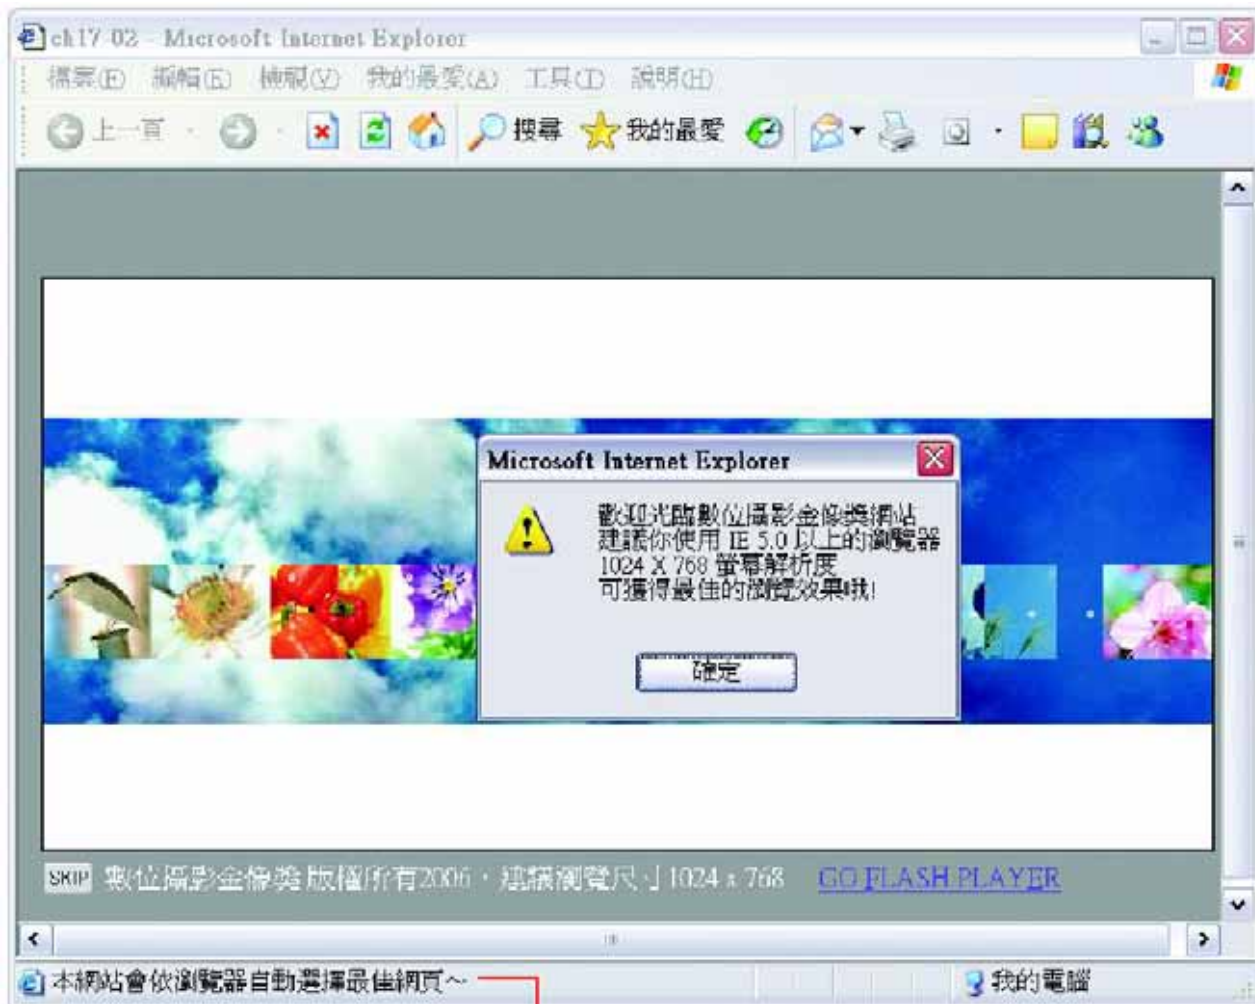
ch17-02 - Microsoft Internet Explorer

檔案(F) 編輯(E) 檢視(V) 我的最愛(A) 工具(T) 說明(H)

上一頁 搜尋 我的最愛

Microsoft Internet Explorer

歡迎光臨數位攝影金像獎網站
建議你使用 IE 5.0 以上的瀏覽器
1024 X 768 螢幕解析度
可獲得最佳的瀏覽效果哦!

確定

SKIP 數位攝影金像獎 版權所有2006，建議瀏覽尺寸1024 x 768 GO FLASH PLAYER

本網站會依瀏覽器自動選擇最佳網頁~

我的電腦